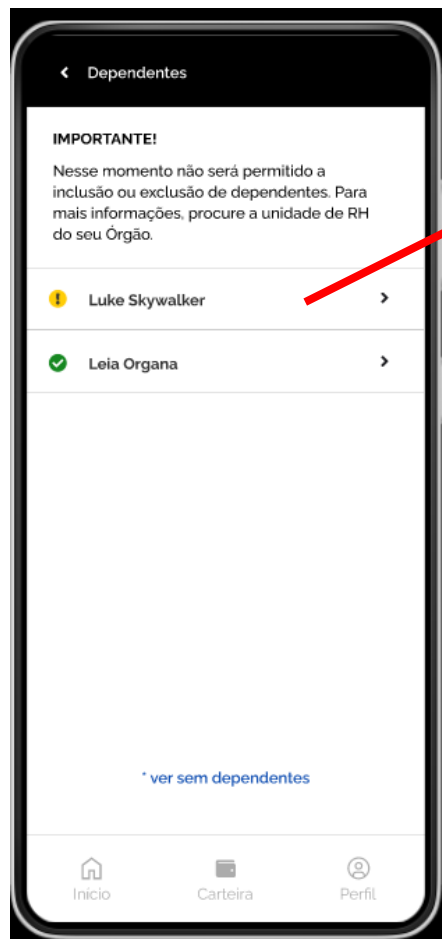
Dependentes

IMPORTANTE!

Nesse momento não será permitido a inclusão ou exclusão de dependentes. Para mais informações, procure a unidade de RH do seu Órgão.

Luke Skywalker

Leia Organa

* ver sem dependentes

Início
Carteira
Perfil